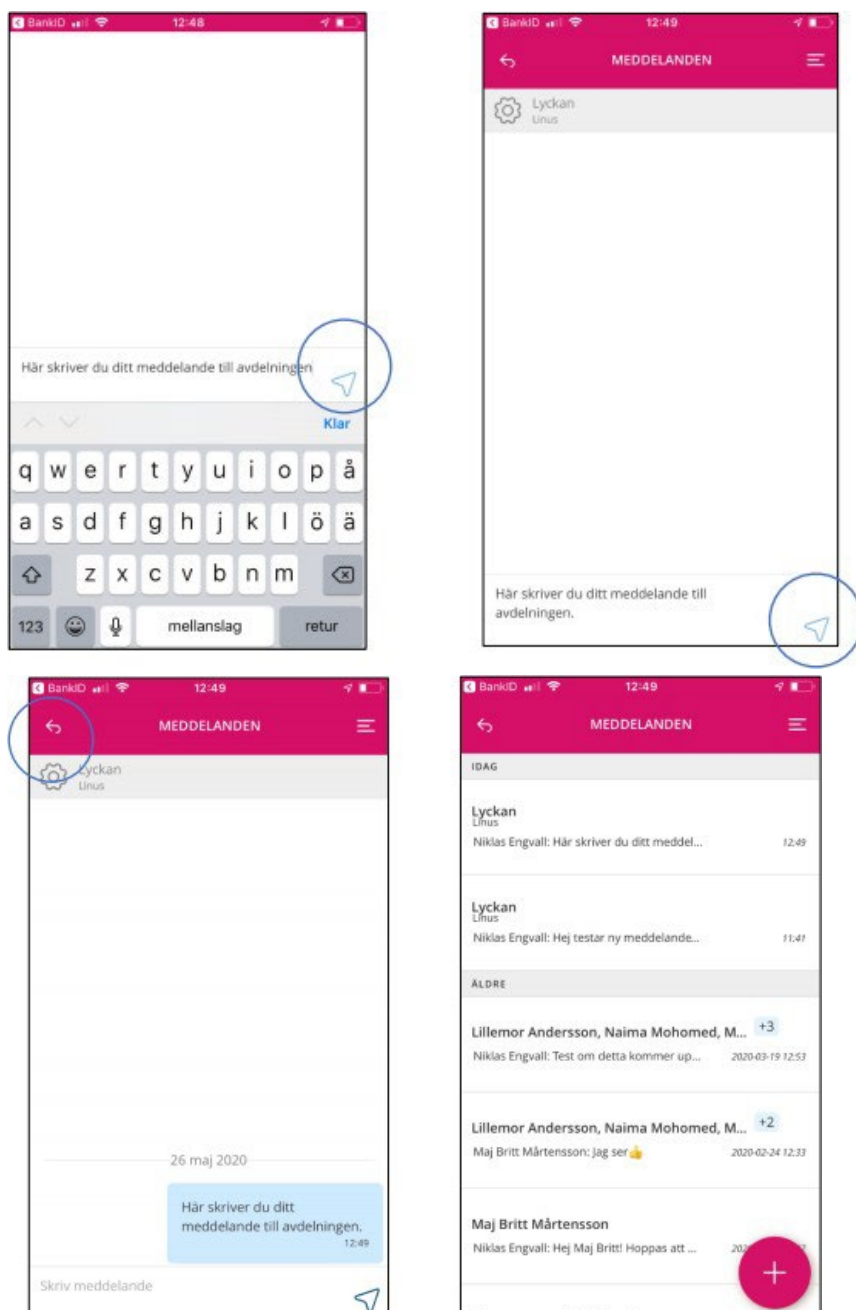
BankID 12:48

Här skriver du ditt meddelande till avdelningen

Klar

q w e r t y u i o p å
a s d f g h j k l ö ä
z x c v b n m
123 mellanslag retur

BankID 12:49
MEDDELANDEN
Lyckan
Linus

Här skriver du ditt meddelande till avdelningen.

BankID 12:49
MEDDELANDEN
Lyckan
Linus

26 maj 2020
Här skriver du ditt meddelande till avdelningen.
12:49

Skriv meddelande

BankID 12:49
MEDDELANDEN
IDAG
Lyckan
Linus
Niklas Engvall: Här skriver du ditt meddel... 12:49

Lyckan
Linus
Niklas Engvall: Hej testar ny meddelande... 11:41

ÄLDRE
Lillemor Andersson, Naima Mohomed, M... +3
Niklas Engvall: Test om detta kommer up... 2020-03-19 12:53

Lillemor Andersson, Naima Mohomed, M... +2
Maj Britt Mårtensson: Jag ser 2020-02-24 12:33

Maj Britt Mårtensson
Niklas Engvall: Hej Maj Britt! Hoppas att ... 202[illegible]7
+